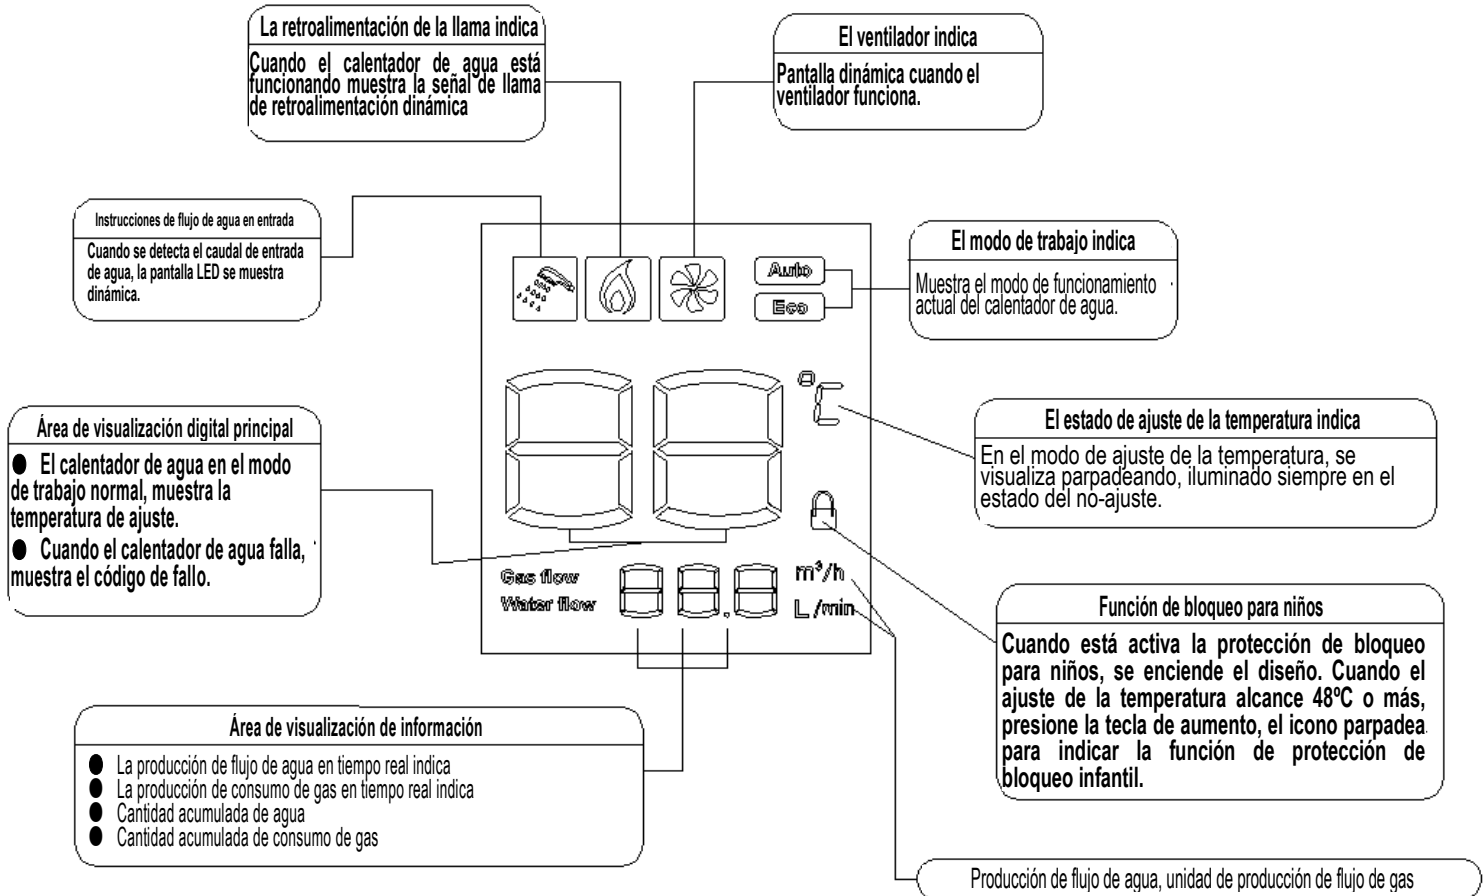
La retroalimentación de la llama indica

Cuando el calentador de agua está funcionando muestra la señal de llama de retroalimentación dinámica

El ventilador indica

Pantalla dinámica cuando el ventilador funciona.

Instrucciones de flujo de agua en entrada

Cuando se detecta el caudal de entrada de agua, la pantalla LED se muestra dinámica.

Auto

Eco

El modo de trabajo indica

Muestra el modo de funcionamiento actual del calentador de agua.

°C

Área de visualización digital principal

● El calentador de agua en el modo de trabajo normal, muestra la temperatura de ajuste.

● Cuando el calentador de agua falla, muestra el código de fallo.

El estado de ajuste de la temperatura indica

En el modo de ajuste de la temperatura, se visualiza parpadeando, iluminado siempre en el estado del no-ajuste.

Gas flow

Water flow

m³/h

L/min

Función de bloqueo para niños

Cuando está activa la protección de bloqueo para niños, se enciende el diseño. Cuando el ajuste de la temperatura alcance 48ºC o más, presione la tecla de aumento, el icono parpadea para indicar la función de protección de bloqueo infantil.

Área de visualización de información

● La producción de flujo de agua en tiempo real indica
● La producción de consumo de gas en tiempo real indica
● Cantidad acumulada de agua
● Cantidad acumulada de consumo de gas

Producción de flujo de agua, unidad de producción de flujo de gas